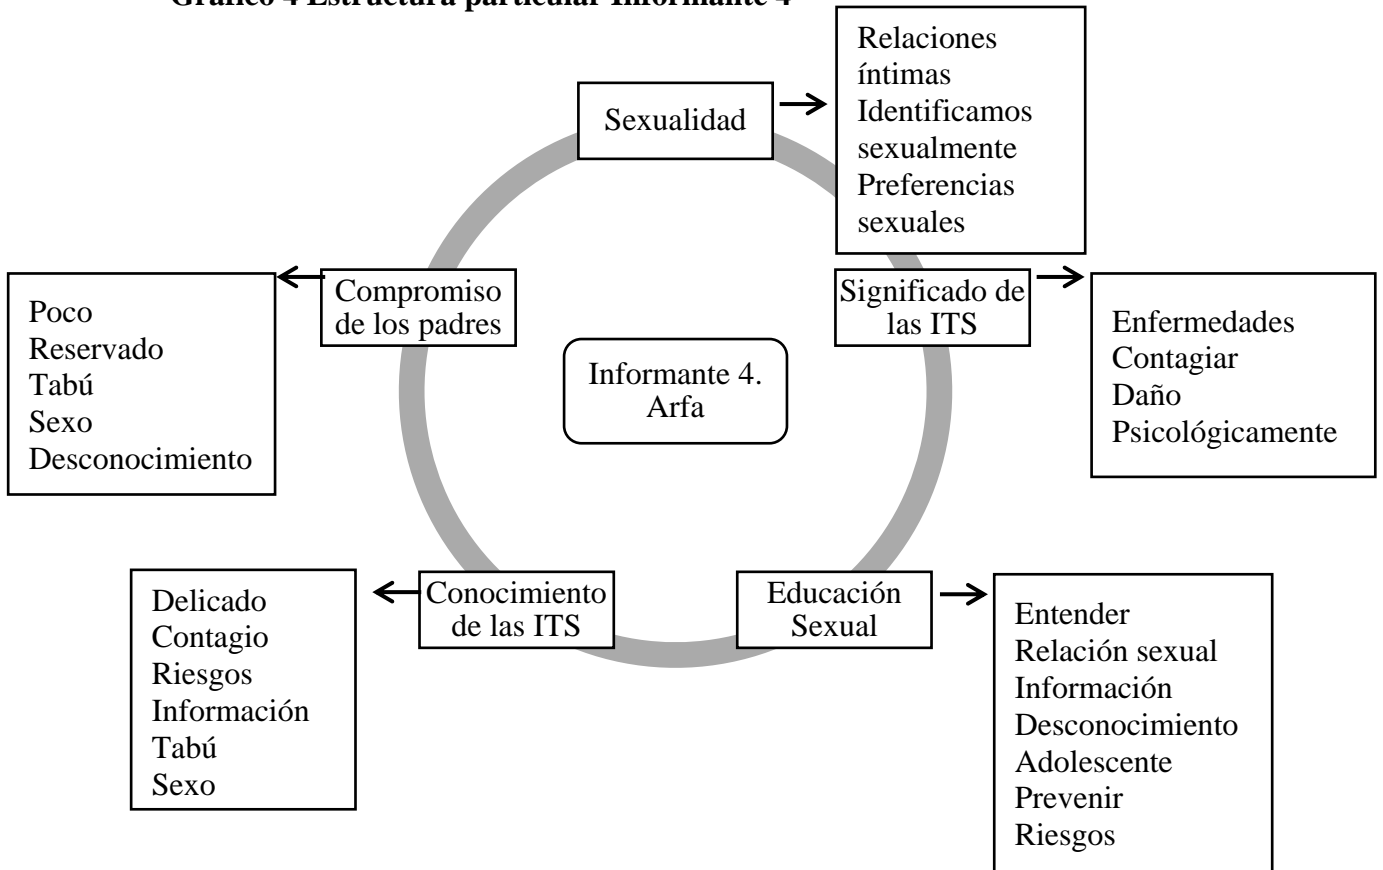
Gráfico 4 Estructura particular Informante 4

Sexualidad

Relaciones íntimas
Identificamos sexualmente
Preferencias sexuales

Compromiso de los padres

Poco
Reservado
Tabú
Sexo
Desconocimiento

Informante 4. Arfa

Significado de las ITS

Enfermedades
Contagiar
Daño
Psicológicamente

Conocimiento de las ITS

Delicado
Contagio
Riesgos
Información
Tabú
Sexo

Educación Sexual

Entender
Relación sexual
Información
Desconocimiento
Adolescente
Prevenir
Riesgos